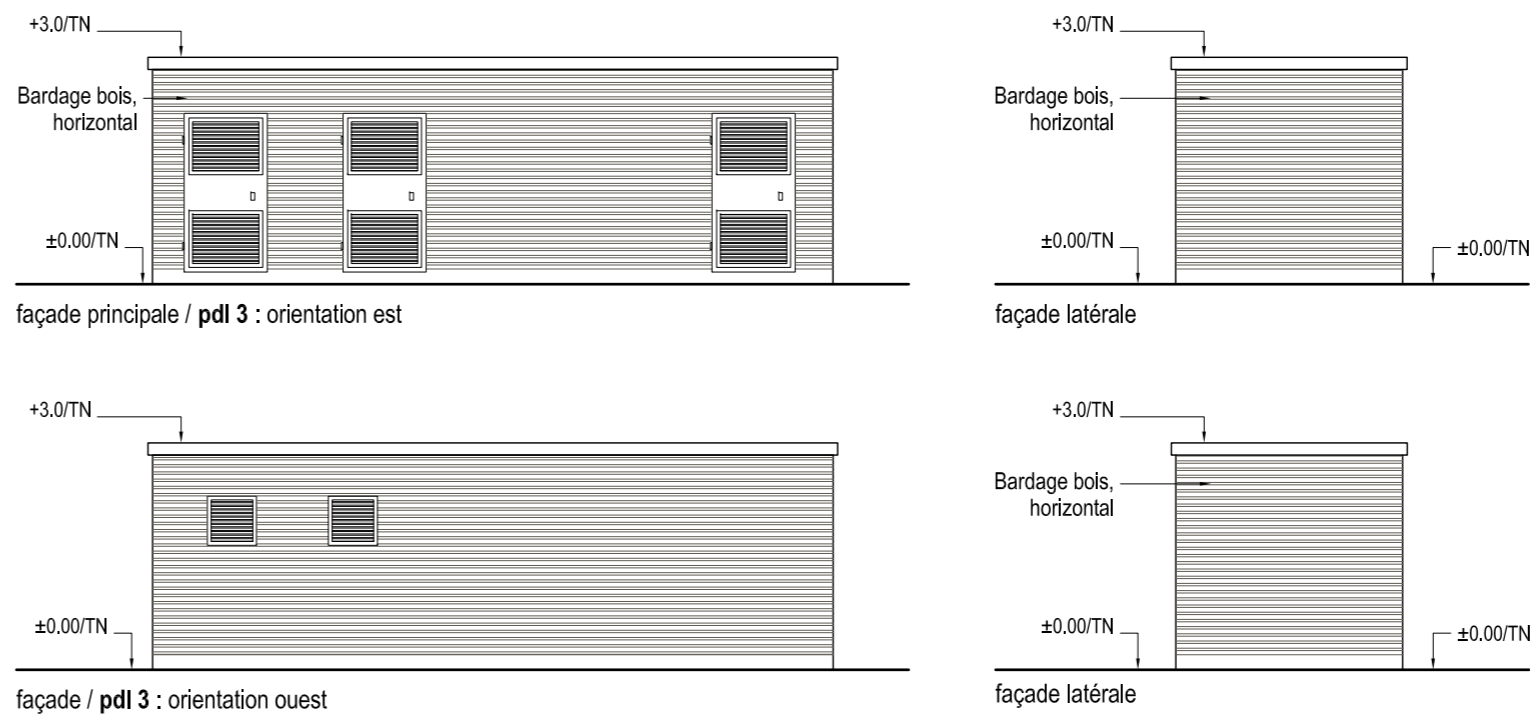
+3.0/TN

Bardage bois, horizontal

±0.00/TN

façade principale / **pdl 3 :** orientation est

+3.0/TN

Bardage bois, horizontal

±0.00/TN

±0.00/TN

façade latérale

+3.0/TN

±0.00/TN

façade / **pdl 3 :** orientation ouest

+3.0/TN

Bardage bois, horizontal

±0.00/TN

±0.00/TN

façade latérale